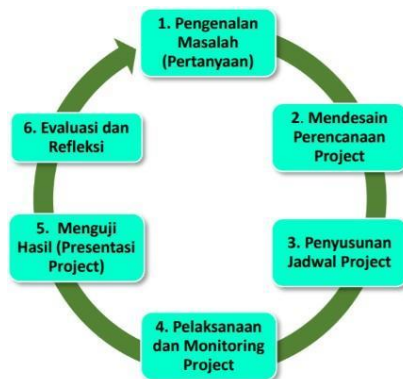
1. Pengenalan Masalah (Pertanyaan)

2. Mendesain Perencanaan Project

3. Penyusunan Jadwal Project

4. Pelaksanaan dan Monitoring Project

5. Menguji Hasil (Presentasi Project)

6. Evaluasi dan Refleksi